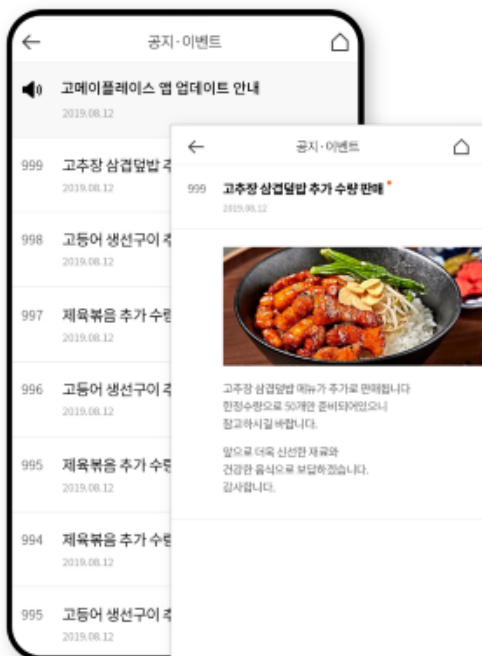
공지·이벤트

고메이플레이스 앱 업데이트 안내
2019.08.12

999 고추장 삼겹덮밥 추
2019.08.12

998 고등어 생선구이 추
2019.08.12

997 제육볶음 추가 수량
2019.08.12

996 고등어 생선구이 추
2019.08.12

995 제육볶음 추가 수량
2019.08.12

994 제육볶음 추가 수량
2019.08.12

995 고등어 생선구이 추
2019.08.12

공지·이벤트

999 고추장 삼겹덮밥 추가 수량 판매
2019.08.12

고추장 삼겹덮밥 메뉴가 추가로 판매됩니다
한정수량으로 50개만 준비되어있으니
참고하시길 바랍니다.

앞으로 더욱 신선한 재료와
건강한 음식으로 보답하겠습니다.
감사합니다.